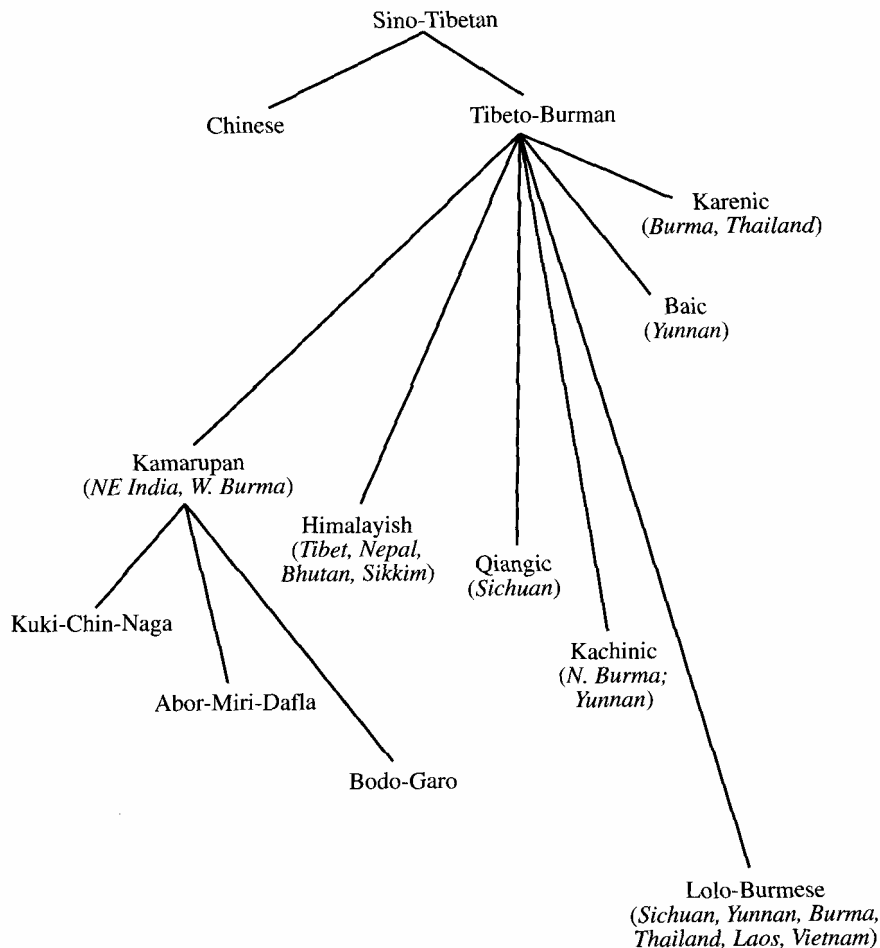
Sino-Tibetan

Chinese

Tibeto-Burman

Karenic
(*Burma, Thailand*)

Baic
(*Yunnan*)

Kamarupan
(*NE India, W. Burma*)

Himalayish
(*Tibet, Nepal, Bhutan, Sikkim*)

Qiangic
(*Sichuan*)

Kachinic
(*N. Burma; Yunnan*)

Kuki-Chin-Naga

Abor-Miri-Dafla

Bodo-Garo

Lolo-Burmese
(*Sichuan, Yunnan, Burma, Thailand, Laos, Vietnam*)